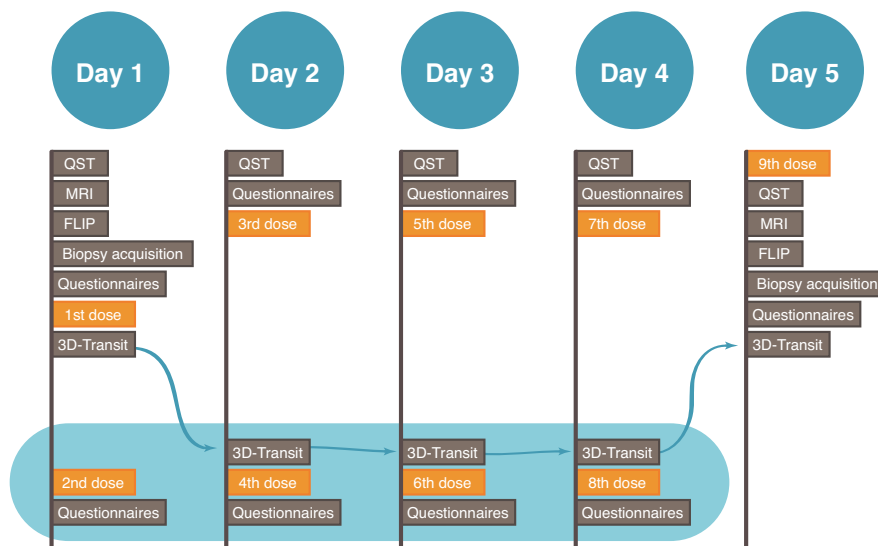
Day 1

QST
MRI
FLIP
Biopsy acquisition
Questionnaires
1st dose
3D-Transit
2nd dose
Questionnaires

Day 2

QST
Questionnaires
3rd dose
3D-Transit
4th dose
Questionnaires

Day 3

QST
Questionnaires
5th dose
3D-Transit
6th dose
Questionnaires

Day 4

QST
Questionnaires
7th dose
3D-Transit
8th dose
Questionnaires

Day 5

9th dose
QST
MRI
FLIP
Biopsy acquisition
Questionnaires
3D-Transit